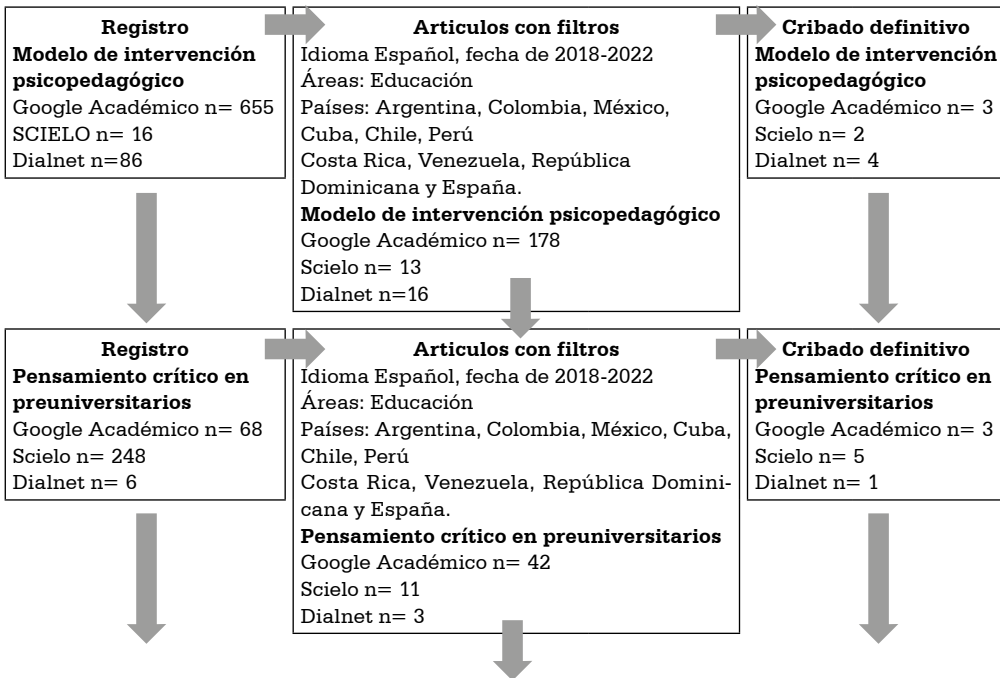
**Registro**
**Modelo de intervención psicopedagógico**
Google Académico n= 655
SCIELO n= 16
Dialnet n=86

**Articulos con filtros**
Idioma Español, fecha de 2018-2022
Áreas: Educación
Países: Argentina, Colombia, México, Cuba, Chile, Perú
Costa Rica, Venezuela, República Dominicana y España.
**Modelo de intervención psicopedagógico**
Google Académico n= 178
Scielo n= 13
Dialnet n=16

**Cribado definitivo**
**Modelo de intervención psicopedagógico**
Google Académico n= 3
Scielo n= 2
Dialnet n= 4

**Registro**
**Pensamiento crítico en preuniversitarios**
Google Académico n= 68
Scielo n= 248
Dialnet n= 6

**Articulos con filtros**
Idioma Español, fecha de 2018-2022
Áreas: Educación
Países: Argentina, Colombia, México, Cuba, Chile, Perú
Costa Rica, Venezuela, República Dominicana y España.
**Pensamiento crítico en preuniversitarios**
Google Académico n= 42
Scielo n= 11
Dialnet n= 3

**Cribado definitivo**
**Pensamiento crítico en preuniversitarios**
Google Académico n= 3
Scielo n= 5
Dialnet n= 1